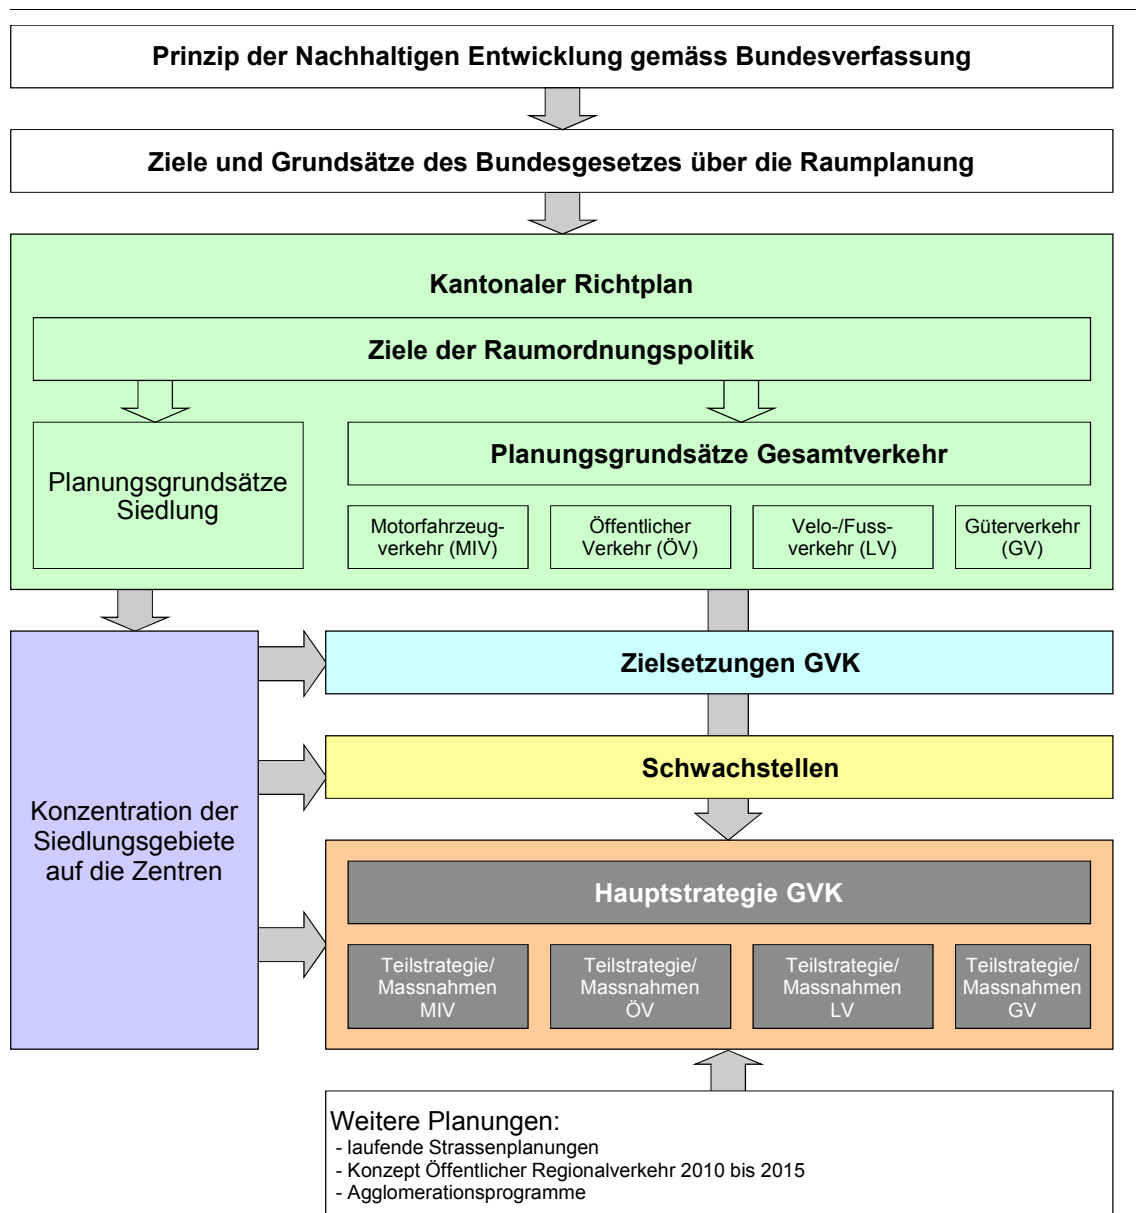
Prinzip der Nachhaltigen Entwicklung gemäss Bundesverfassung

Ziele und Grundsätze des Bundesgesetzes über die Raumplanung

Kantonaler Richtplan

Ziele der Raumordnungspolitik

Planungsgrundsätze Siedlung

Planungsgrundsätze Gesamtverkehr

Motorfahrzeugverkehr (MIV)

Öffentlicher Verkehr (ÖV)

Velo-/Fussverkehr (LV)

Güterverkehr (GV)

Konzentration der Siedlungsgebiete auf die Zentren

Zielsetzungen GVK

Schwachstellen

Hauptstrategie GVK

Teilstrategie/ Massnahmen MIV

Teilstrategie/ Massnahmen ÖV

Teilstrategie/ Massnahmen LV

Teilstrategie/ Massnahmen GV

Weitere Planungen:
- laufende Strassenplanungen
- Konzept Öffentlicher Regionalverkehr 2010 bis 2015
- Agglomerationsprogramme